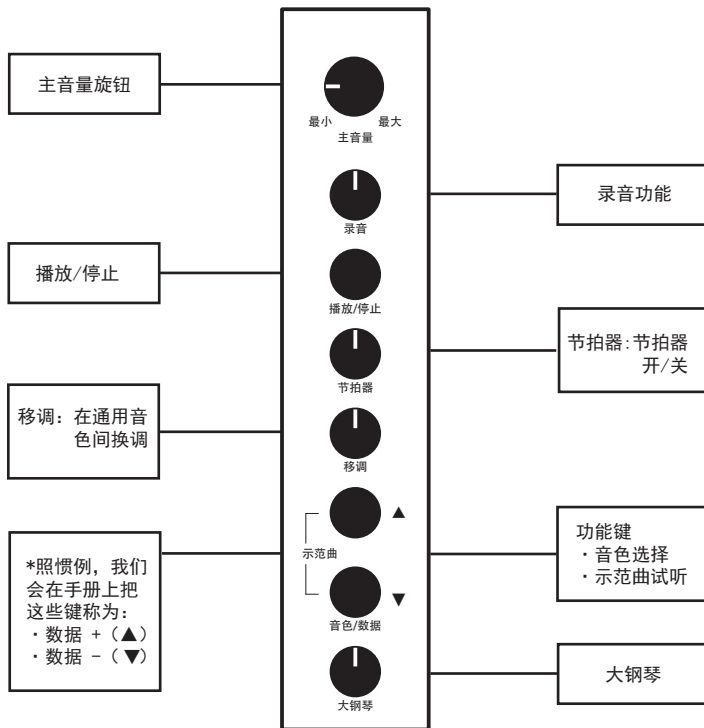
主音量旋钮

最小 最大
主音量

录音功能

录音

播放/停止

播放/停止

节拍器:节拍器开/关

节拍器

移调：在通用音色间换调

移调

▲

示范曲

▼

音色/数据

功能键
・音色选择
・示范曲试听

*照惯例，我们会在手册上把这些键称为：
・数据 +（▲）
・数据 -（▼）

大钢琴

大钢琴